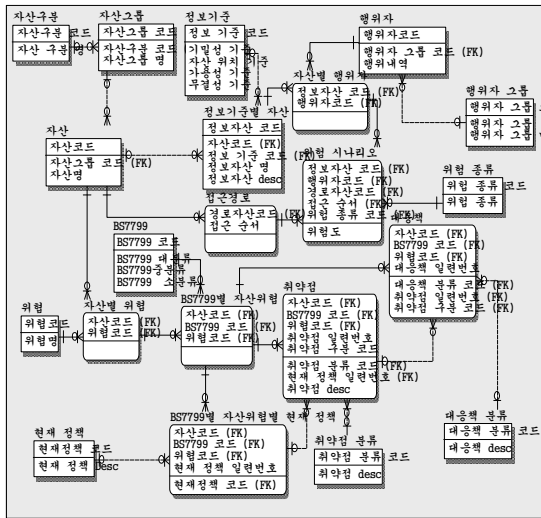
자산구분
자산 구분
자산 구분

자산그룹
자산그룹 코드
자산구분 코드
자산그룹 명

정보기준
정보 기준 코드
기밀성 기
자산 위치 기준
가용성 기
무결성 기

행위자
행위자코드
행위자 그룹 코드 (FK)
행위자내역

자산별 행위자
정보자산 코드 (FK)
행위자코드 (FK)

행위자 그룹
행위자 그룹
행위자 그룹
행위자 그룹

정보기준별 자산
정보자산 코드
자산코드 (FK)
정보 기준 코드 (FK)
정보자산 명
정보자산 desc

자산
자산코드
자산그룹 코드 (FK)
자산명

위협 시나리오
정보자산 코드 (FK)
행위자코드 (FK)
경로자산코드 (FK)
접근 순서 (FK)
위협 종류 코드 (FK)
위협도

위협 종류
위협 종류 코드
위협 종류

접근경로
경로자산코드 (FK)
접근 순서

대응책
자산코드 (FK)
BS7799 코드 (FK)
위협코드 (FK)
대응책 일련번호
대응책 분류 코드 (FK)
취약점 일련번호 (FK)
취약점 구분 코드 (FK)

BS7799
BS7799 코드
BS7799 대분류
BS7799 중분류
BS7799 소분류

위협
위협코드
위협명

자산별 위협
자산코드 (FK)
위협코드 (FK)

BS7799별 자산위협
자산코드 (FK)
BS7799 코드 (FK)
위협코드 (FK)

취약점
자산코드 (FK)
BS7799 코드 (FK)
위협코드 (FK)
취약점 일련번호
취약점 구분 코드
취약점 분류 코드 (FK)
현재 정책 일련번호 (FK)
취약점 desc

대응책 분류
대응책 분류 코드
대응책 desc

현재 정책
현재정책 코드
현재 정책 desc

BS7799별 자산위협별 현재 정책
자산코드 (FK)
BS7799 코드 (FK)
위협코드 (FK)
현재 정책 일련번호
현재정책 코드 (FK)

취약점 분류
취약점 분류 코드
취약점 desc